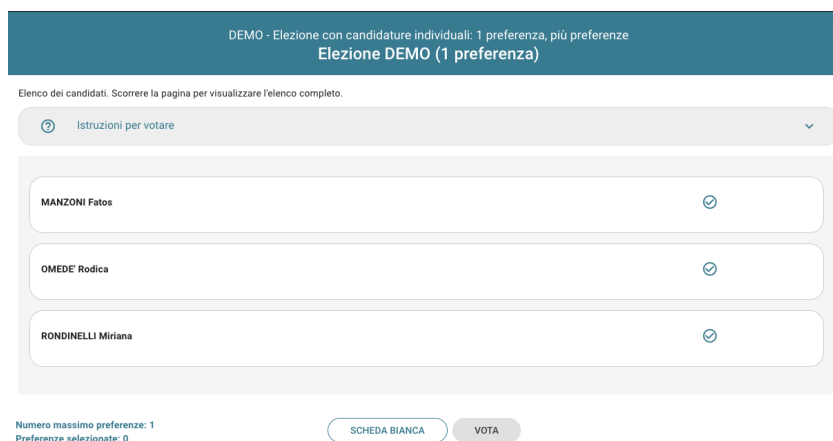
DEMO - Elezione con candidature individuali: 1 preferenza, più preferenze
Elezione DEMO (1 preferenza)

Elenco dei candidati. Scorrere la pagina per visualizzare l'elenco completo.

Istruzioni per votare

MANZONI Fatos

OMEDE' Rodica

RONDINELLI Miriana

Numero massimo preferenze: 1
Preferenze selezionate: 0

SCHEDA BIANCA

VOTA